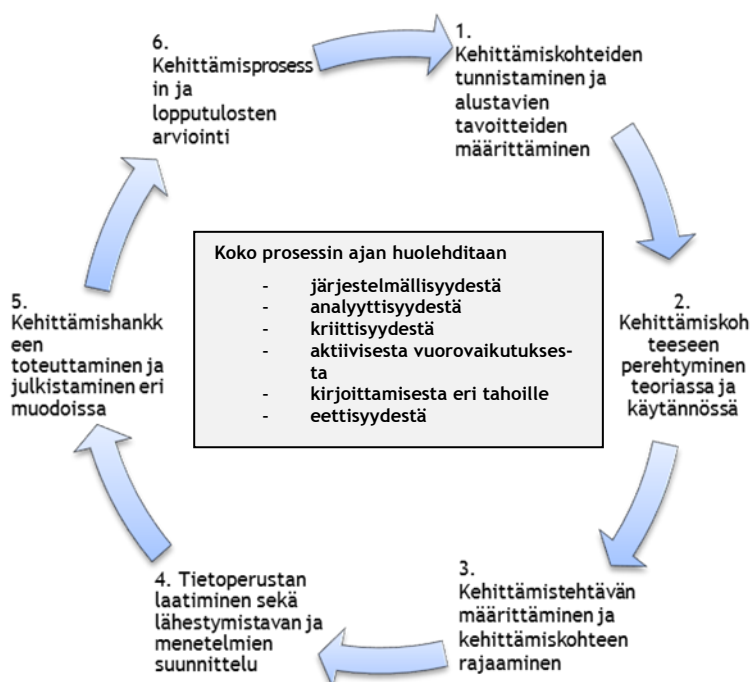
6.
Kehittämisprosessin ja lopputulosten arviointi

1.
Kehittämiskohteiden tunnistaminen ja alustavien tavoitteiden määrittäminen

Koko prosessin ajan huolehditaan
- järjestelmällisyydestä
- analyyttisyydestä
- kriittisyydestä
- aktiivisesta vuorovaikutuksesta
- kirjoittamisesta eri tahoille
- eettisyydestä

5.
Kehittämishankkeen toteuttaminen ja julkistaminen eri muodoissa

2.
Kehittämiskohteeseen perehtyminen teoriassa ja käytännössä

4. Tietoperustan laatiminen sekä lähestymistavan ja menetelmien suunnittelu

3.
Kehittämistehtävän määrittäminen ja kehittämiskohteen rajaaminen